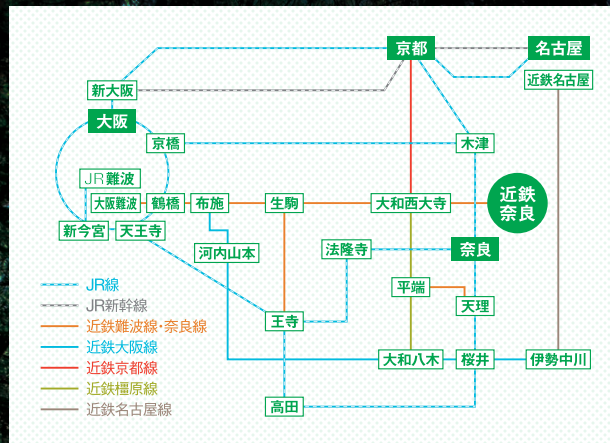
京都
名古屋
新大阪
近鉄名古屋
大阪
京橋
木津
JR難波
近鉄奈良
大阪難波
鶴橋
布施
生駒
大和西大寺
新今宮
天王寺
河内山本
法隆寺
奈良
平端
天理
王寺
大和八木
桜井
伊勢中川
高田

JR線
JR新幹線
近鉄難波線・奈良線
近鉄大阪線
近鉄京都線
近鉄橿原線
近鉄名古屋線